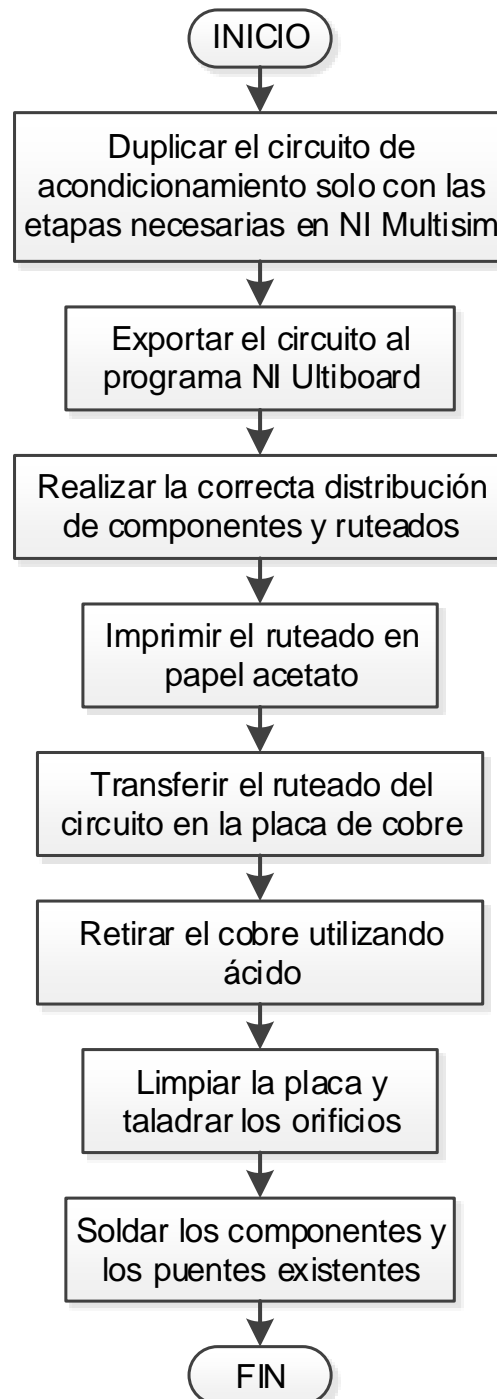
INICIO

Duplicar el circuito de acondicionamiento solo con las etapas necesarias en NI Multisim

Exportar el circuito al programa NI Ultiboard

Realizar la correcta distribución de componentes y ruteados

Imprimir el ruteado en papel acetato

Transferir el ruteado del circuito en la placa de cobre

Retirar el cobre utilizando ácido

Limpiar la placa y taladrar los orificios

Soldar los componentes y los puentes existentes

FIN